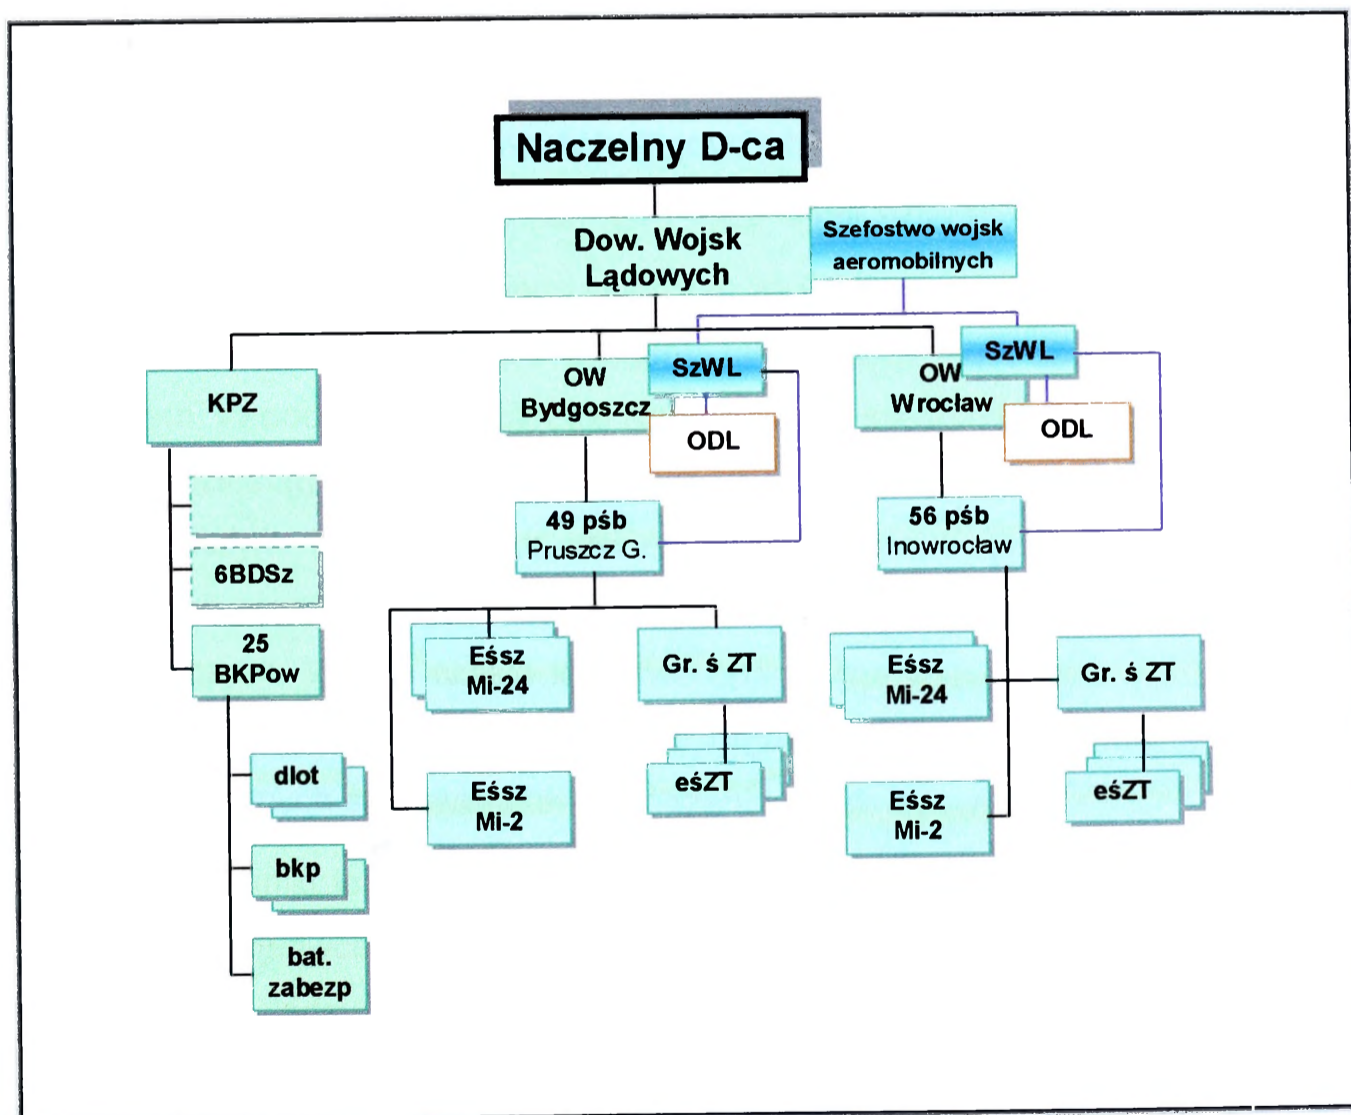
Naczelny D-ca

Dow. Wojsk Lądowych

Szefostwo wojsk aeromobilnych

KPZ

OW Bydgoszcz

SzWL

ODL

OW Wrocław

SzWL

ODL

6BDSz

25 BKPow

49 pśb Pruszcz G.

56 pśb Inowrocław

Eśsz Mi-24

Gr. ś ZT

Eśsz Mi-24

Gr. ś ZT

dlot

Eśsz Mi-2

eśZT

Eśsz Mi-2

eśZT

bkp

bat. zabezp